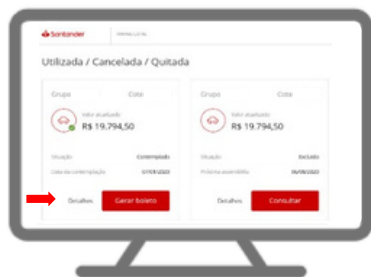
Santander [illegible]

Utilizada / Cancelada / Quitada

Grupo Cota

Valor atualizado
R$ 19.794,50

Situação Contemplado
Data da contemplação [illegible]

Detalhes Gerar boleto

Grupo Cota

Valor atualizado
R$ 19.794,50

Situação Excluído
Próxima assembléia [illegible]

Detalhes Consultar